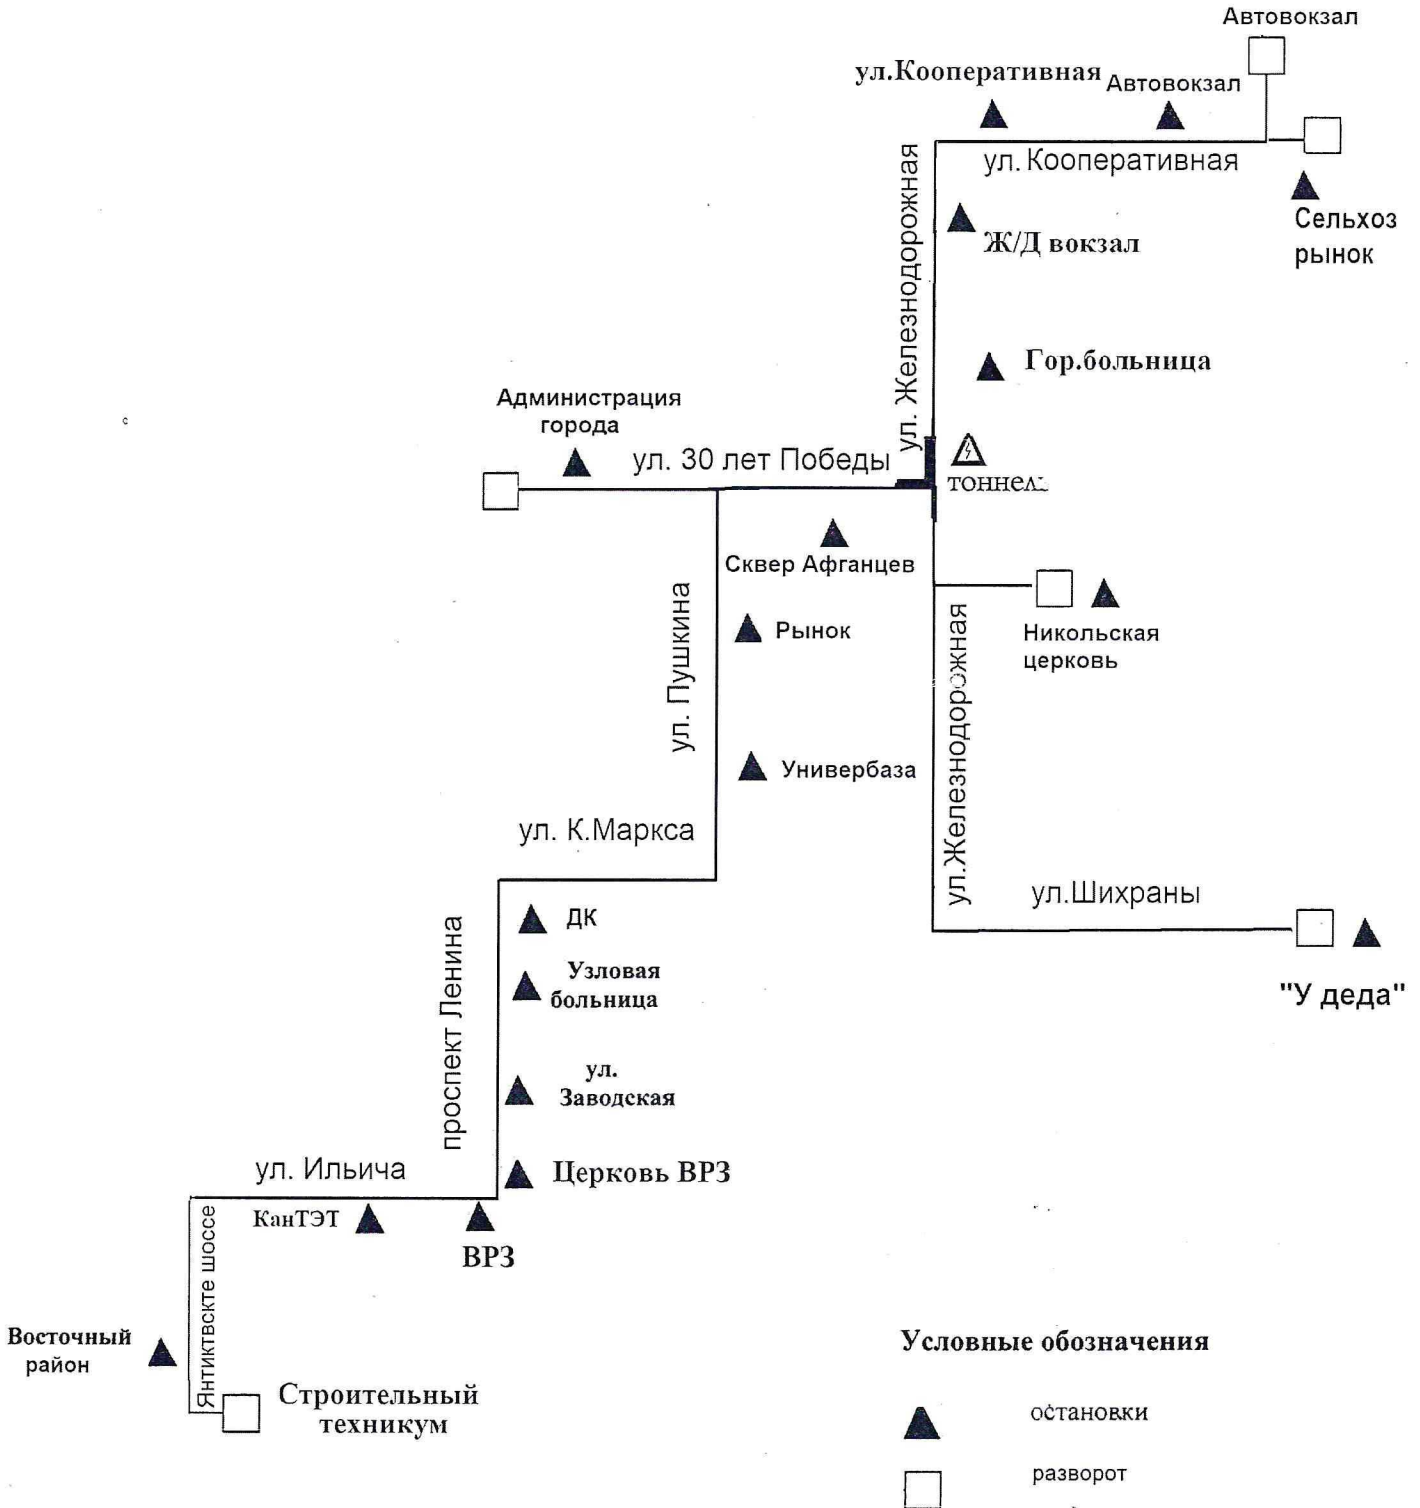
Автовокзал
ул.Кооперативная
Автовокзал
ул. Кооперативная
ул. Железнодорожная
Ж/Д вокзал
Сельхоз рынок
Гор.больница
Администрация города
ул. 30 лет Победы
тоннель
Сквер Афганцев
ул. Пушкина
Рынок
ул.Железнодорожная
Никольская церковь
Универбаза
ул. К.Маркса
ул.Шихраны
ДК
"У деда"
проспект Ленина
Узловая больница
ул. Заводская
ул. Ильича
Церковь ВРЗ
КанТЭТ
ВРЗ
Янтиктвскте шоссе
Восточный район
Условные обозначения
Строительный техникум
остановки
разворот